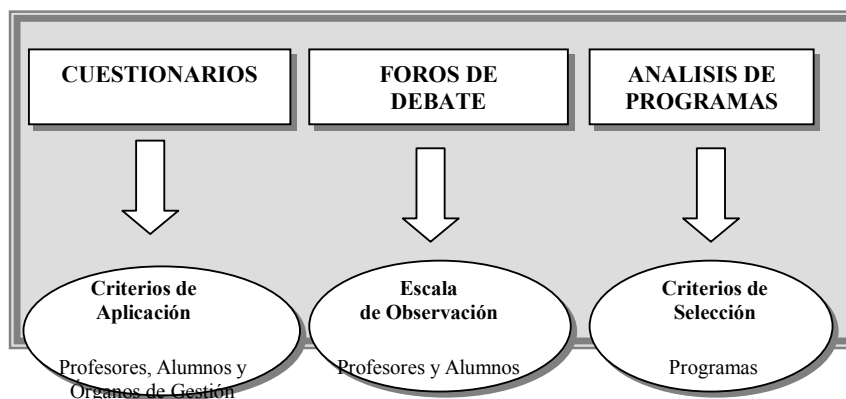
CUESTIONARIOS

FOROS DE DEBATE

ANALISIS DE PROGRAMAS

Criterios de Aplicación

Profesores, Alumnos y Órganos de Gestión

Escala de Observación

Profesores y Alumnos

Criterios de Selección

Programas